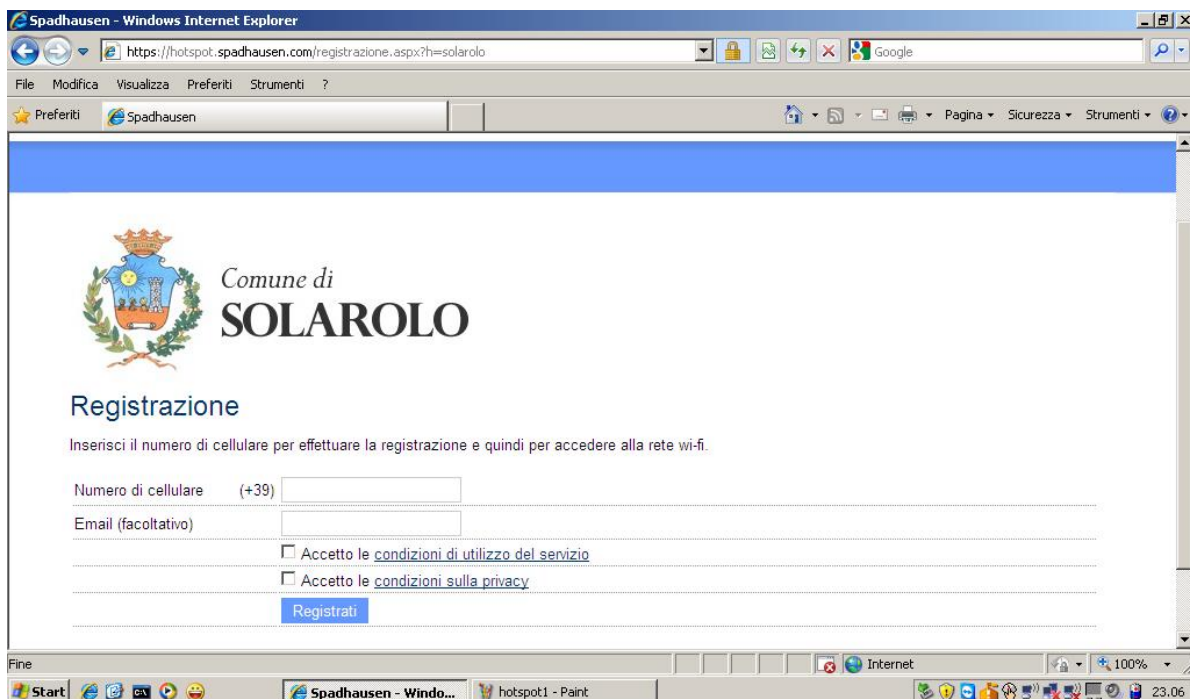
Spadhausen - Windows Internet Explorer

https://hotspot.spadhausen.com/registrazione.aspx?h=solarolo

Google

File Modifica Visualizza Preferiti Strumenti ?

Preferiti Spadhausen

Pagina Sicurezza Strumenti

Comune di
SOLAROLO

Registrazione

Inserisci il numero di cellulare per effettuare la registrazione e quindi per accedere alla rete wi-fi.

Numero di cellulare (+39)

Email (facoltativo)

Accetto le condizioni di utilizzo del servizio

Accetto le condizioni sulla privacy

Registrati

Fine

Internet

100%

Start

Spadhausen - Windo...

hotspot1 - Paint

23.06